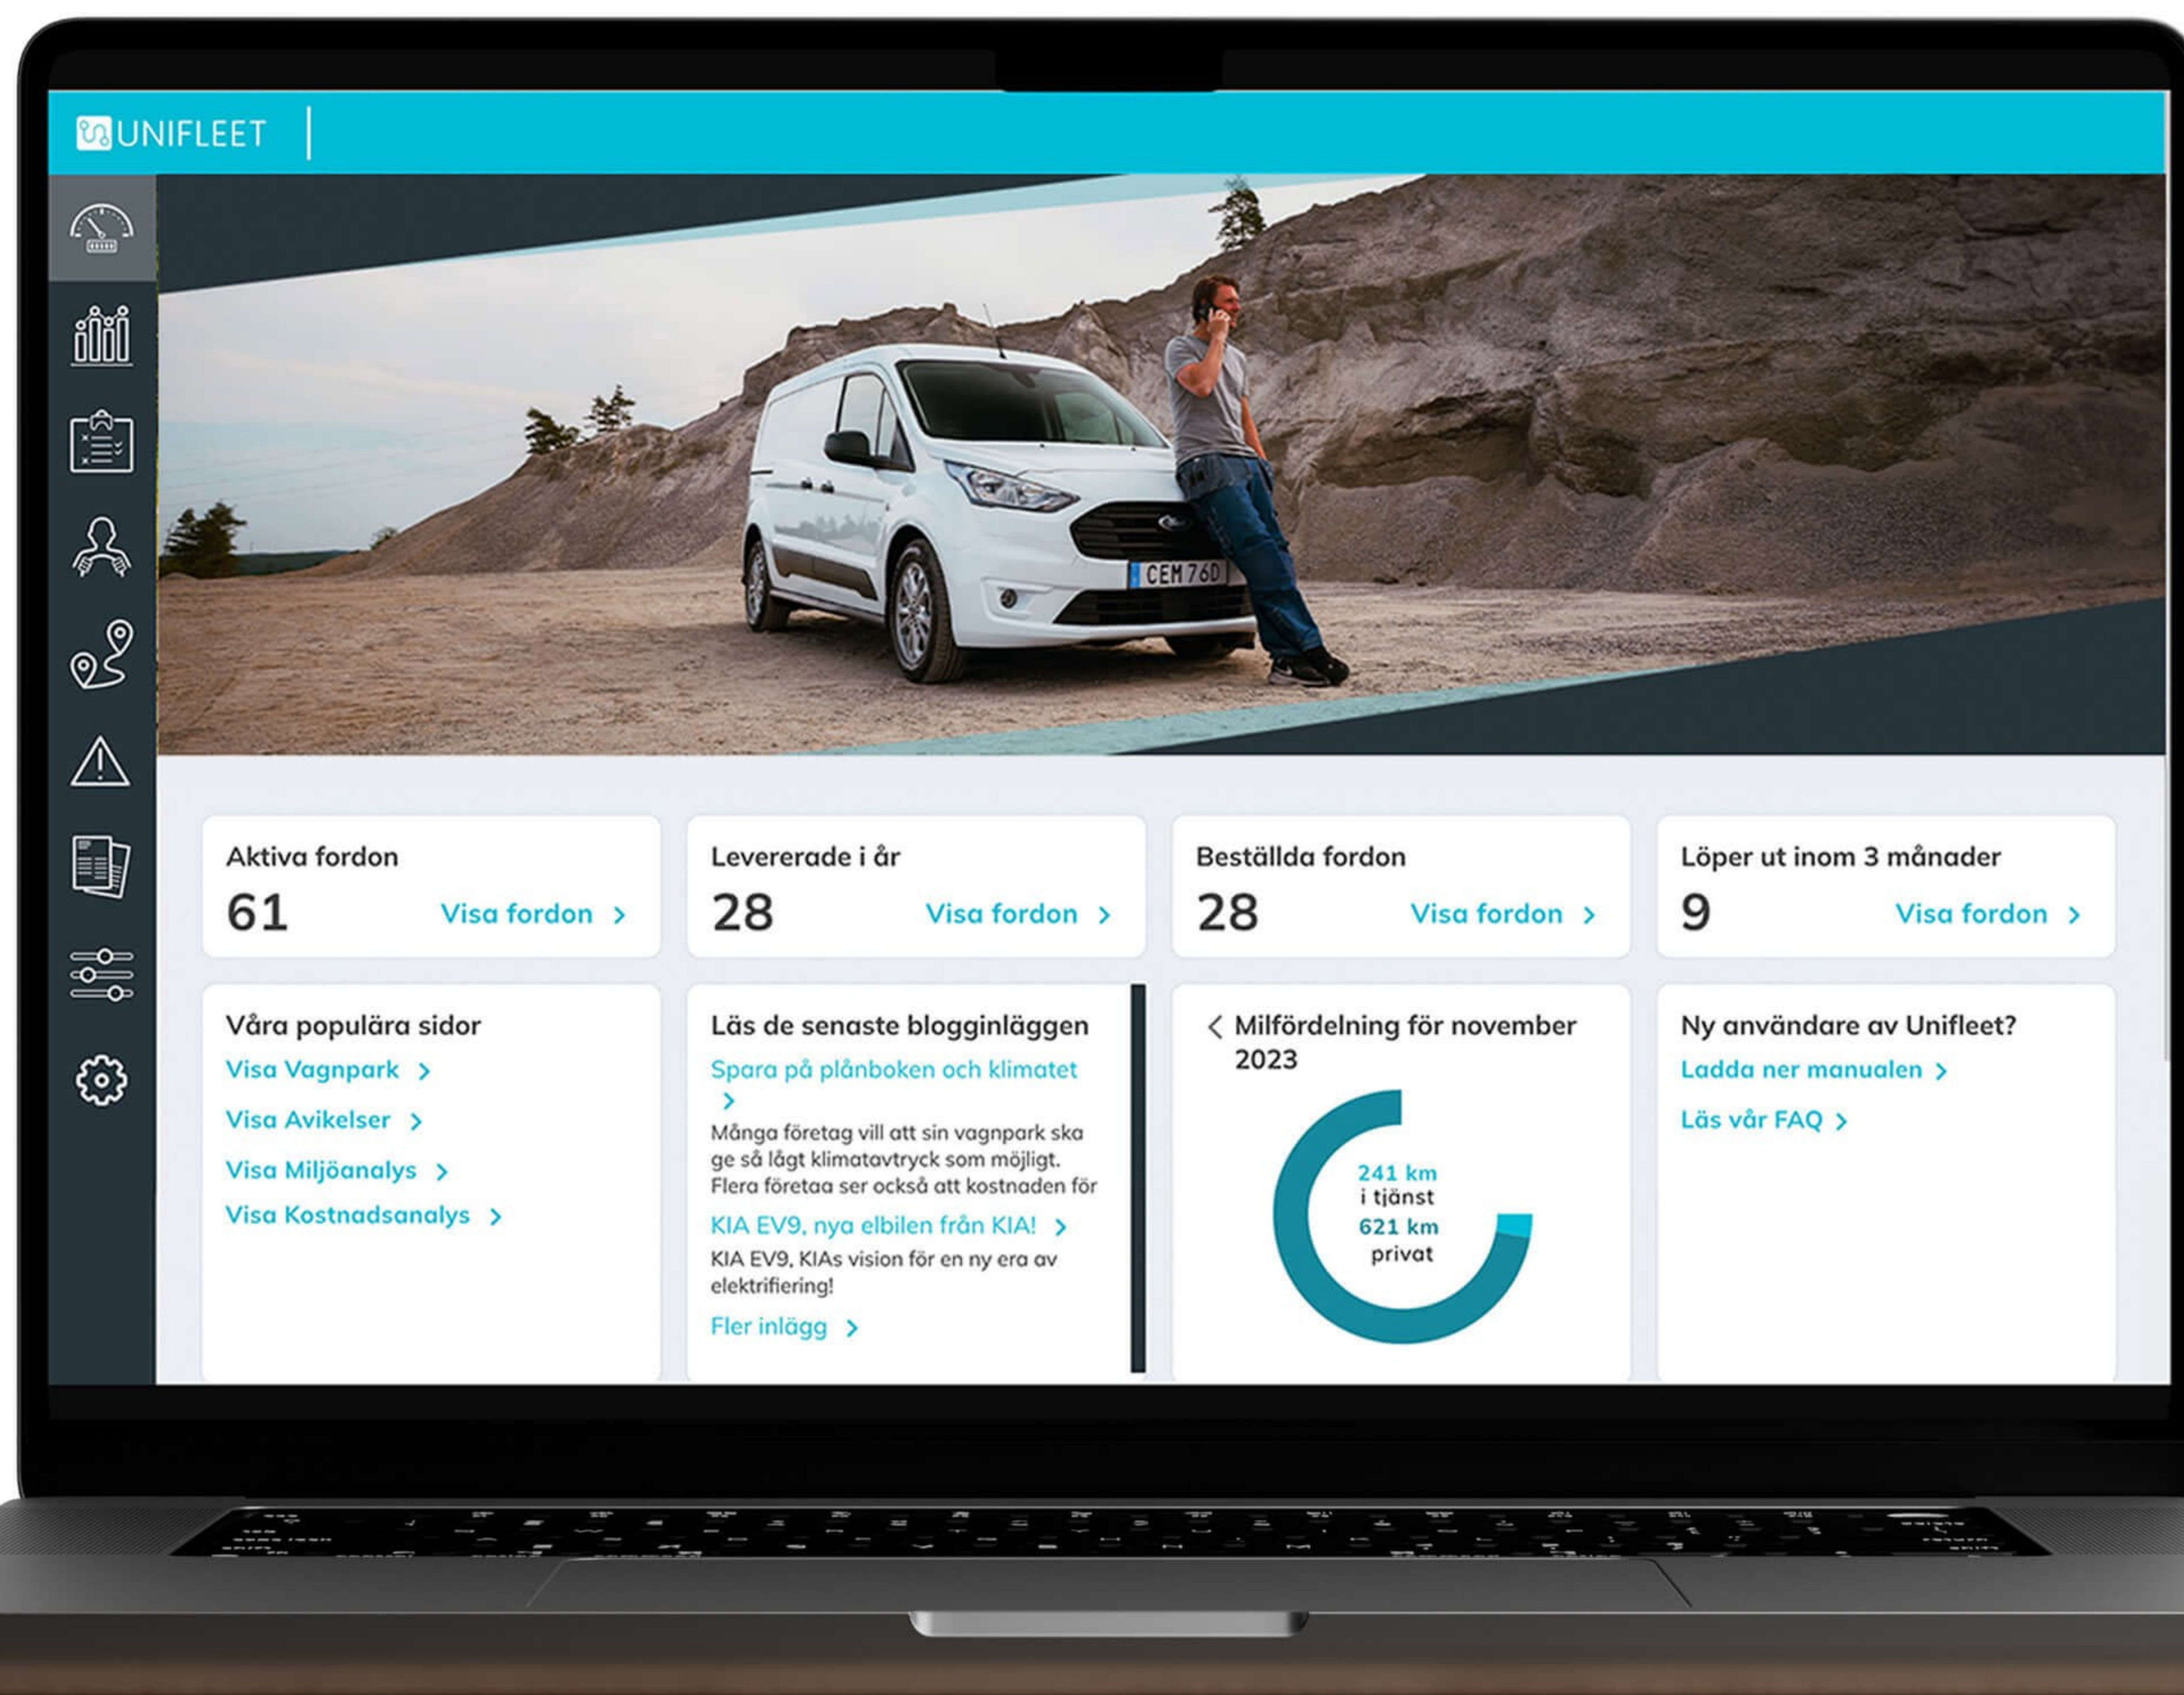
UNIFLEET

CEM 76D

Aktiva fordon
61
Visa fordon >

Levererade i år
28
Visa fordon >

Beställda fordon
28
Visa fordon >

Löper ut inom 3 månader
9
Visa fordon >

Våra populära sidor
Visa Vagnpark >
Visa Avikelser >
Visa Miljöanalys >
Visa Kostnadsanalys >

Läs de senaste blogginläggen
Spara på plånboken och klimatet >
Många företag vill att sin vagnpark ska ge så lågt klimatavtryck som möjligt. Flera företaa ser också att kostnaden för
KIA EV9, nya elbilen från KIA! >
KIA EV9, KIAs vision för en ny era av elektrifiering!
Fler inlägg >

< Milfördelning för november 2023
241 km
i tjänst
621 km
privat

Ny användare av Unifleet?
Ladda ner manualen >
Läs vår FAQ >